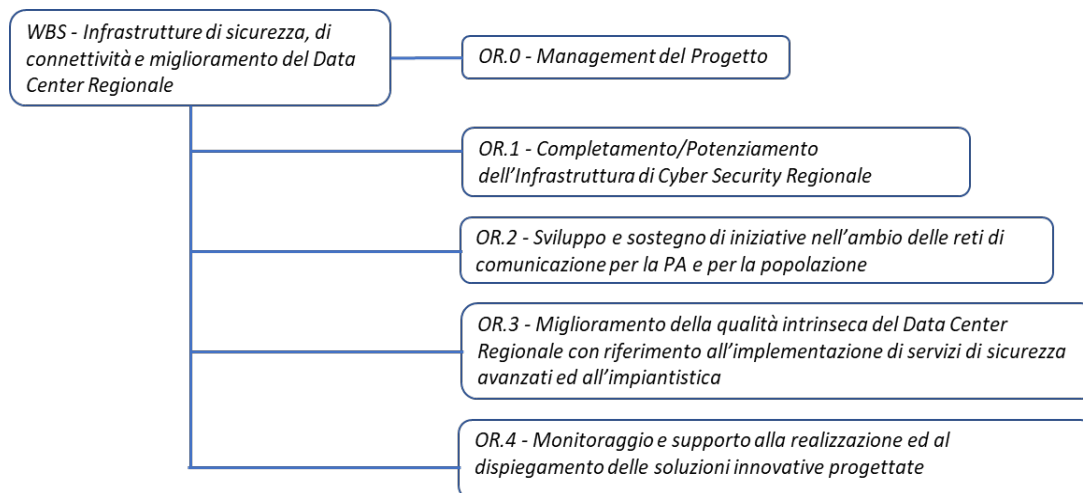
WBS - Infrastrutture di sicurezza, di connettività e miglioramento del Data Center Regionale

OR.0 - Management del Progetto

OR.1 - Completamento/Potenziamento dell'Infrastruttura di Cyber Security Regionale

OR.2 - Sviluppo e sostegno di iniziative nell'ambio delle reti di comunicazione per la PA e per la popolazione

OR.3 - Miglioramento della qualità intrinseca del Data Center Regionale con riferimento all'implementazione di servizi di sicurezza avanzati ed all'impiantistica

OR.4 - Monitoraggio e supporto alla realizzazione ed al dispiegamento delle soluzioni innovative progettate